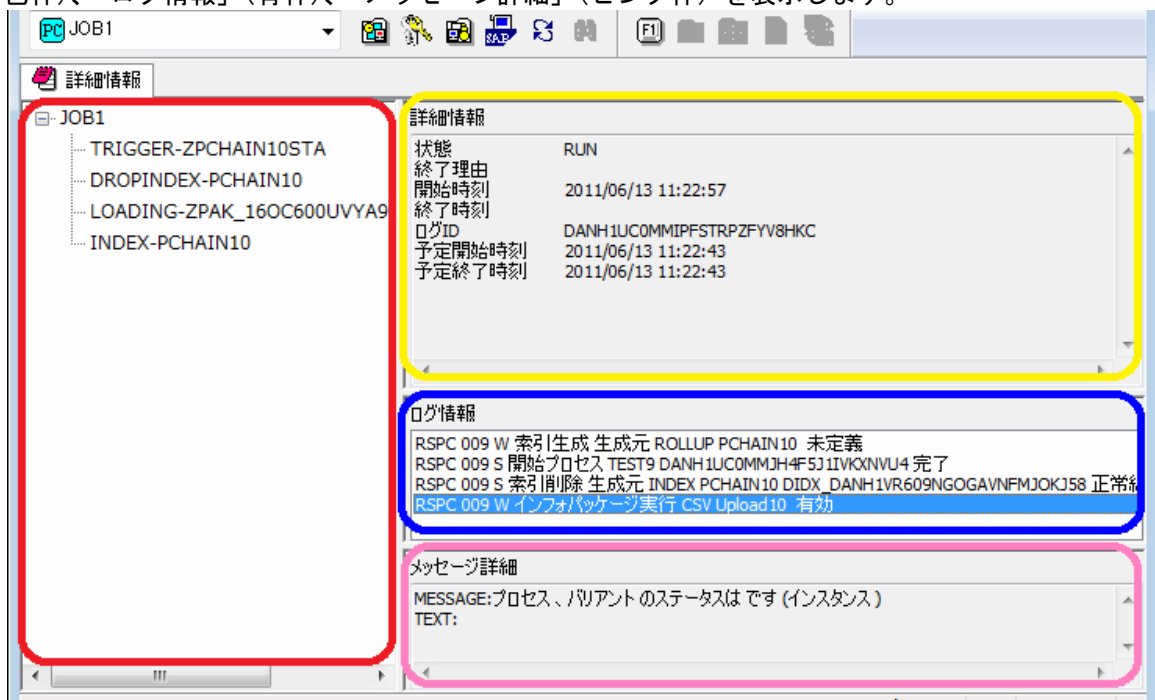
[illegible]

JOB1

詳細情報

JOB1
TRIGGER-ZPCHAIN10STA
DROPINDEX-PCHAIN10
LOADING-ZPAK_16OC600UVYA9
INDEX-PCHAIN10

詳細情報

| 状態 | RUN |
|---|---|
| 終了理由 | |
| 開始時刻 | 2011/06/13 11:22:57 |
| 終了時刻 | |
| ログID | DANH1UC0MMIPFSTRPZFYV8HKC |
| 予定開始時刻 | 2011/06/13 11:22:43 |
| 予定終了時刻 | 2011/06/13 11:22:43 |

ログ情報

RSPC 009 W 索引生成 生成元 ROLLUP PCHAIN10 未定義
RSPC 009 S 開始プロセス TEST9 DANH1UC0MMJH4F5J1IVKXNVU4 完了
RSPC 009 S 索引削除 生成元 INDEX PCHAIN10 DIDX_DANH1VR609NGOGAVNFMJOKJ58 正常終
RSPC 009 W インフォパッケージ実行 CSV Upload10 有効

メッセージ詳細

MESSAGE:プロセス、バリアント のステータスは です (インスタンス)
TEXT: